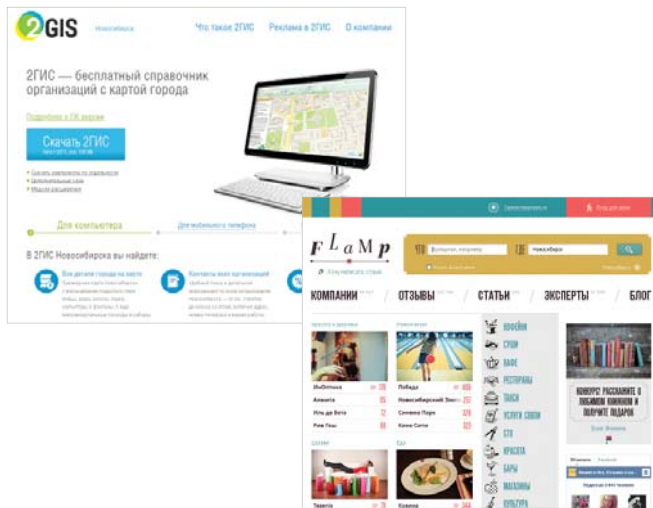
2GIS Новосибирск Что такое 2ГИС Реклама в 2ГИС О компании

2ГИС — бесплатный справочник организаций с картой города

Подробнее о ПК версии

Скачать 2ГИС

Для компьютера Для мобильного телефона

В 2ГИС Новосибирска вы найдете:

Все детали города на карте

Контакты всех организаций

FLaMP

Что Где Новосибирск

КОМПАНИИ ОТЗЫВЫ СТАТЬИ ЭКСПЕРТЫ БЛОГ

КОФЕЙНИ
СУШИ
КАФЕ
РЕСТОРАНЫ
ТАКСИ
УСЛУГИ СВЯЗИ
СТО
КРАСОТА
БАРЫ
МАГАЗИНЫ
КУЛЬТУРА

Победа
Новосибирский Зоопарк

КОНКУРС РАССКАЖИТЕ О ЛЮБИМОМ КНИЖНОМ И ПОЛУЧИТЕ ПОДАРОК